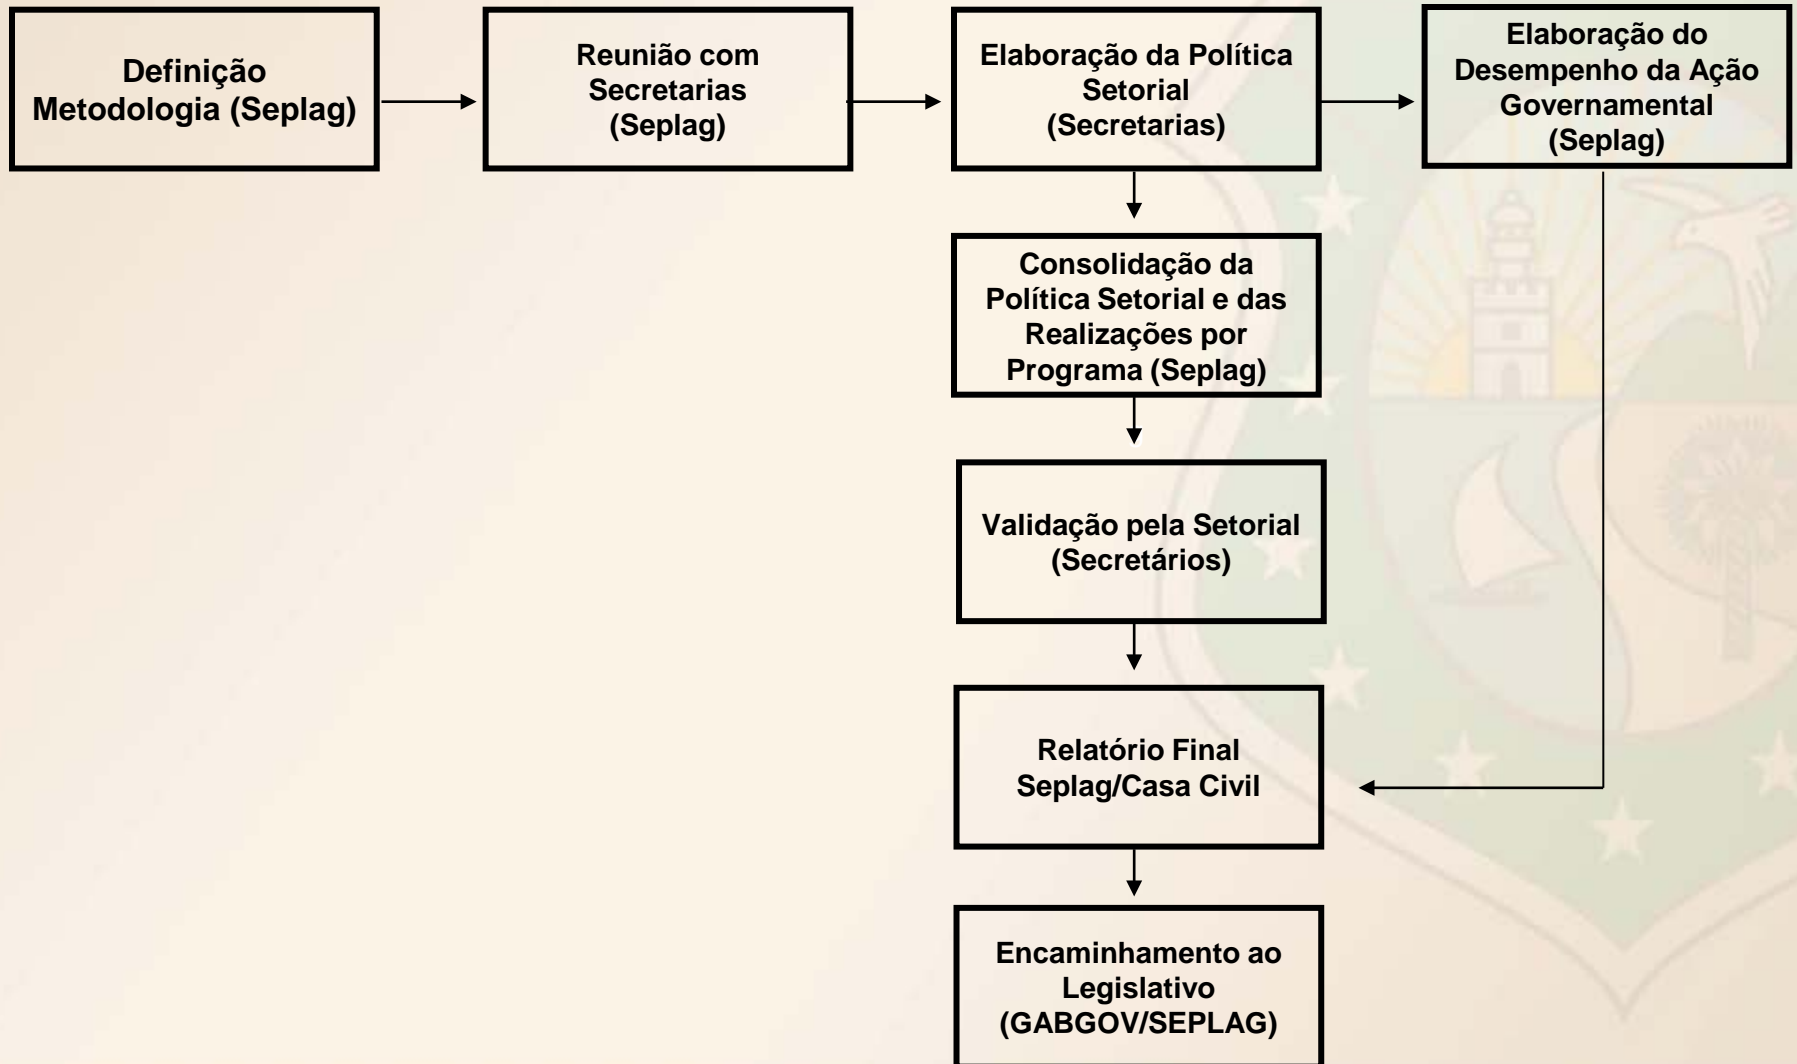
Definição Metodologia (Seplag)

Reunião com Secretarias (Seplag)

Elaboração da Política Setorial (Secretarias)

Elaboração do Desempenho da Ação Governamental (Seplag)

Consolidação da Política Setorial e das Realizações por Programa (Seplag)

Validação pela Setorial (Secretários)

Relatório Final Seplag/Casa Civil

Encaminhamento ao Legislativo (GABGOV/SEPLAG)